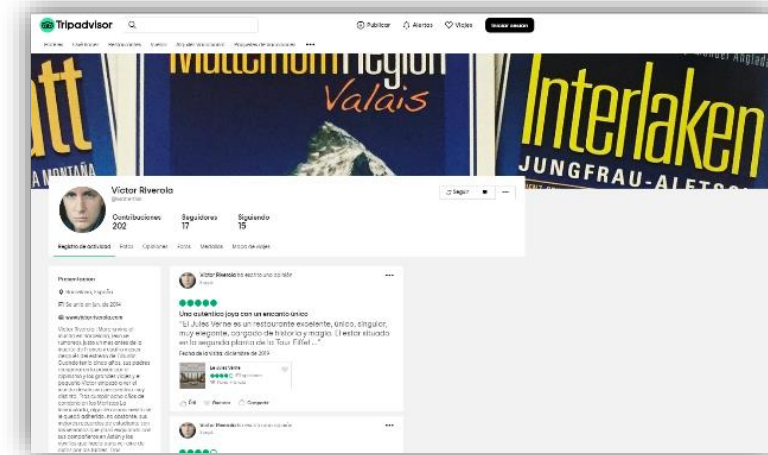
Tripadvisor

Publicar Alertas Viajes Iniciar sesión

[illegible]

Matterhorn Region Valais

Interlaken JUNGFRAU-ALETSCH

Victor Riverola

Seguir

Contribuciones 202

Seguidores 17

Siguiendo 15

Registro de actividad Fotos Opiniones Foros Medallas Inicio de viajes

Presentación

Barcelona, España

Se unió en jun. de 2014

www.victorriverola.com

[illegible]

Victor Riverola ha escrito una opinión

Una auténtica joya con un encanto único

"Le Jules Verne es un restaurante excelente, único, singular, muy elegante, cargado de historia y magia. Al estar situado en la segunda planta de la Tour Eiffel ..."

Fecha de la visita: diciembre de 2019

Le Jules Verne

París, Francia

Útil Guardar Compartir

Victor Riverola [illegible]